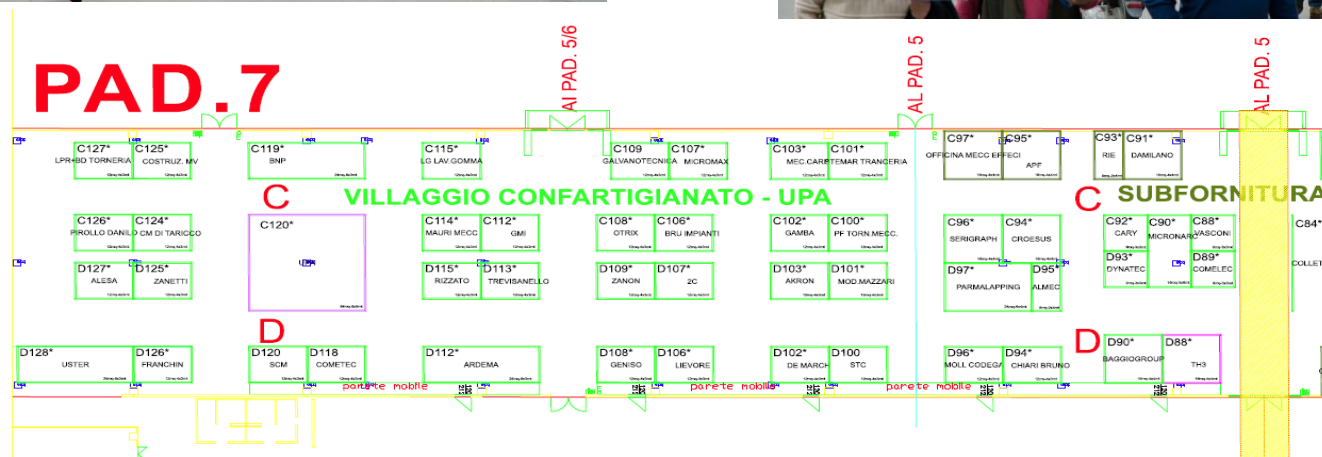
PAD.7

AL PAD. 5/6

AL PAD. 5

AL PAD. 5

C127* LPR+BD TORNERIA
C125* COSTRUZ. MV
C119* BNP
C115* LG LAV.GOMMA
C109 GALVANOTECNICA
C107* MICROMAX
C103* MEC.CARP
C101* TEMAR TRANCERIA
C97* OFFICINA MECC EFFECI
C95* APF
C93* RIE
C91* DAMILANO

C

VILLAGGIO CONFARTIGIANATO - UPA

C

SUBFORNITURA

C126* PIROLLO DANILO
C124* CM DI TARICCO
C120*
C114* MAURI MECC
C112* GMI
C108* OTRIX
C106* BRU IMPIANTI
C102* GAMBA
C100* PF TORN.MECC.
C96* SERIGRAPH
C94* CROESUS
C92* CARY
C90* MICRONAR
C88* VASCONI
C84*

D127* ALESA
D125* ZANETTI
D115* RIZZATO
D113* TREVISANELLO
D109* ZANON
D107* 2C
D103* AKRON
D101* MOD.MAZZARI
D97* PARMALAPPING
D95* ALMEC
D93* DYNATEC
D89* COMELEC
COLLET

D

D

D128* USTER
D126* FRANCHIN
D120 SCM
D118 COMETEC
D112* ARDEMA
D108* GENISO
D106* LIEVORE
D102* DE MARCH
D100 STC
D96* MOLL CODEGA
D94* CHIARI BRUNO
D90* BAGGIOGROUP
D88* TH3

parete mobile
parete mobile
parete mobile